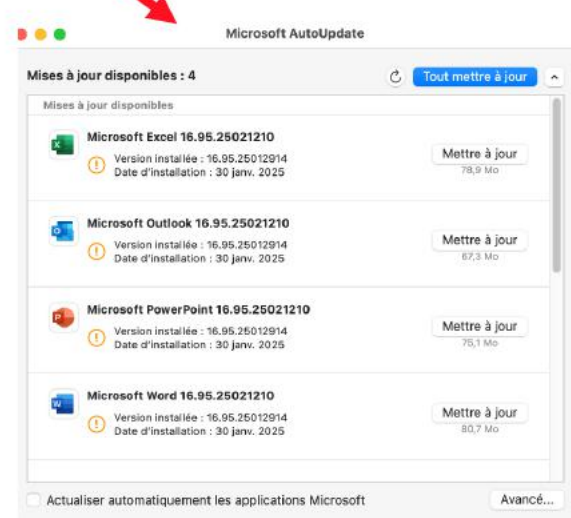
Microsoft AutoUpdate

Mises à jour disponibles : 4

Tout mettre à jour

Mises à jour disponibles

Microsoft Excel 16.95.25021210
Version installée : 16.95.25012914
Date d'installation : 30 janv. 2025
Mettre à jour
78,9 Mo

Microsoft Outlook 16.95.25021210
Version installée : 16.95.25012914
Date d'installation : 30 janv. 2025
Mettre à jour
67,3 Mo

Microsoft PowerPoint 16.95.25021210
Version installée : 16.95.25012914
Date d'installation : 30 janv. 2025
Mettre à jour
75,1 Mo

Microsoft Word 16.95.25021210
Version installée : 16.95.25012914
Date d'installation : 30 janv. 2025
Mettre à jour
80,7 Mo

Actualiser automatiquement les applications Microsoft

Avancé...